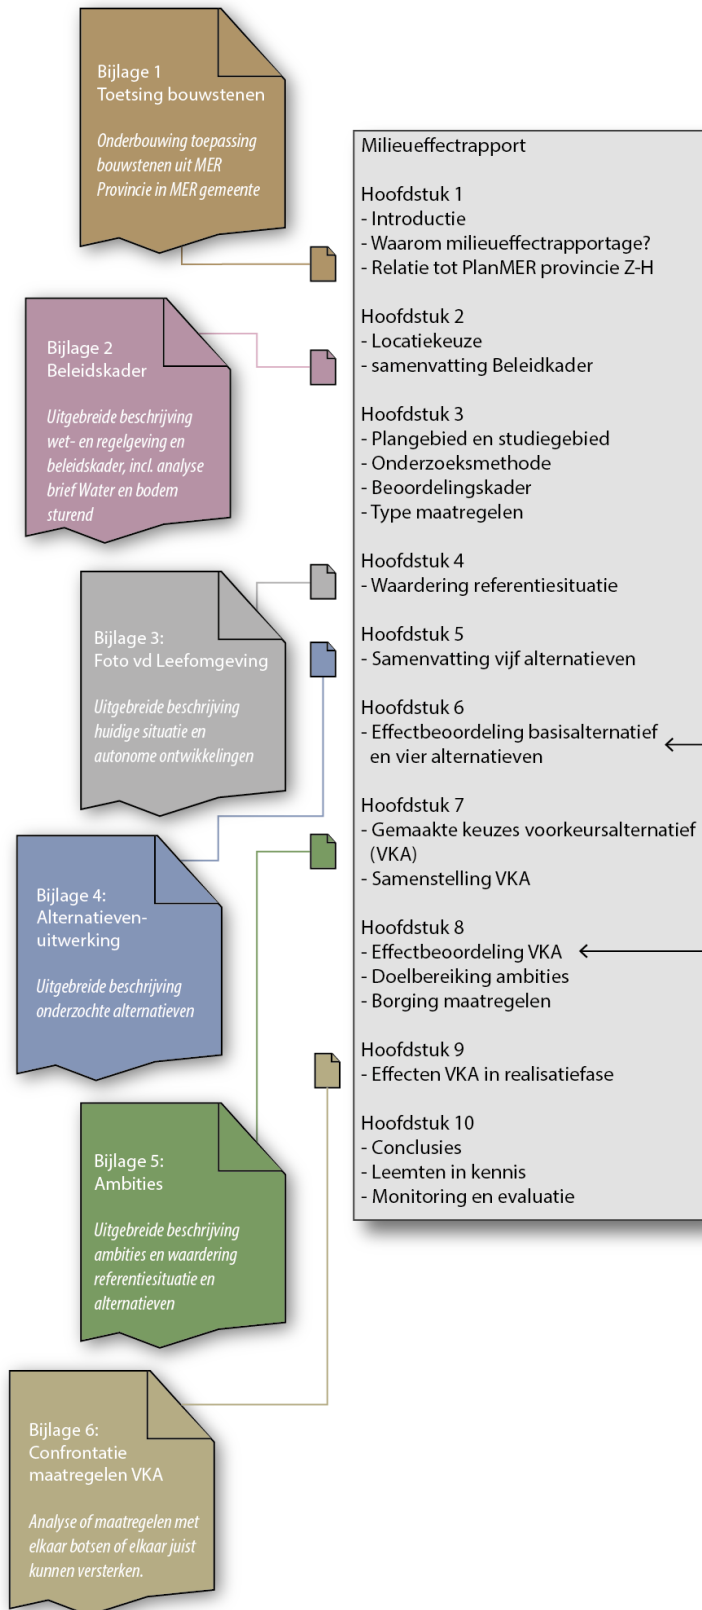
Bijlage 1
Toetsing bouwstenen

Onderbouwing toepassing bouwstenen uit MER Provincie in MER gemeente

Milieueffectrapport

Hoofdstuk 1
- Introductie
- Waarom milieueffectrapportage?
- Relatie tot PlanMER provincie Z-H

Bijlage 2
Beleidskader

Uitgebreide beschrijving wet- en regelgeving en beleidskader, incl. analyse brief Water en bodem sturend

Hoofdstuk 2
- Locatiekeuze
- samenvatting Beleidkader

Hoofdstuk 3
- Plangebied en studiegebied
- Onderzoeksmethode
- Beoordelingskader
- Type maatregelen

Hoofdstuk 4
- Waardering referentiesituatie

Bijlage 3:
Foto vd Leefomgeving

Uitgebreide beschrijving huidige situatie en autonome ontwikkelingen

Hoofdstuk 5
- Samenvatting vijf alternatieven

Hoofdstuk 6
- Effectbeoordeling basisalternatief en vier alternatieven

Hoofdstuk 7
- Gemaakte keuzes voorkeursalternatief (VKA)
- Samenstelling VKA

Bijlage 4:
Alternatieven-uitwerking

Uitgebreide beschrijving onderzochte alternatieven

Hoofdstuk 8
- Effectbeoordeling VKA
- Doelbereiking ambities
- Borging maatregelen

Hoofdstuk 9
- Effecten VKA in realisatiefase

Hoofdstuk 10
- Conclusies
- Leemten in kennis
- Monitoring en evaluatie

Bijlage 5:
Ambities

Uitgebreide beschrijving ambities en waardering referentiesituatie en alternatieven

Bijlage 6:
Confrontatie maatregelen VKA

Analyse of maatregelen met elkaar botsen of elkaar juist kunnen versterken.